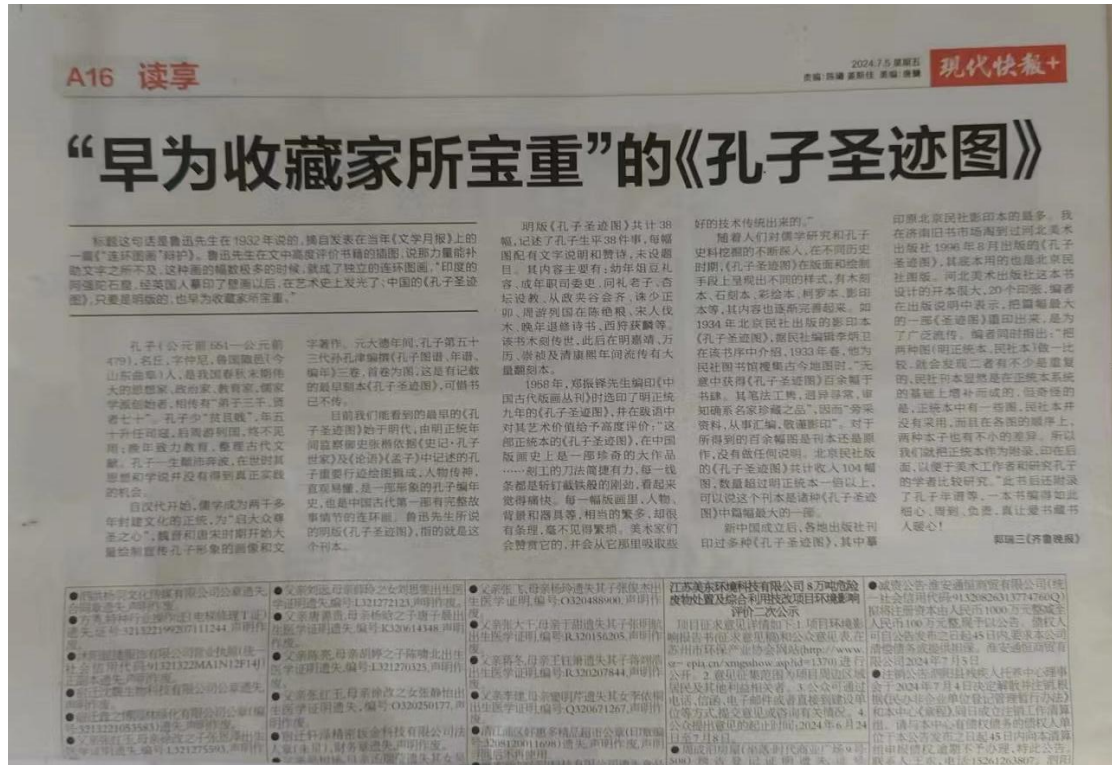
A16 读享

2024.7.5 星期五
责编：陈曦 孟斯佳 美编：唐娜
现代快报+

“早为收藏家所宝重”的《孔子圣迹图》

标题这句话是鲁迅先生在1932年说的，摘自发表在当年《文学月报》上的一篇《“连环图画”辩护》。鲁迅先生在文中高度评价书籍的插图，说那为着能补助文字之所不及，这种画的幅数极多的时候，就成了独立的连环图画。“印度的阿强陀石窟，经英国人摹印了壁画以后，在艺术史上发光了；中国的《孔子圣迹图》，只要是明版的，也早为收藏家所宝重。”

孔子（公元前551—公元前479），名丘，字仲尼，鲁国陬邑（今山东曲阜）人，是我国春秋末期伟大的思想家、政治家、教育家，儒家学派创始人，相传有“弟子三千，贤者七十”。孔子少“贫且贱”，年五十开任司寇，后周游列国，终不见用；晚年致力教育，整理古代文献。孔子一生勤奋好学，在世时其思想和学说并没有得到真正实践的机会。

自汉代开始，儒学成为两千多年封建文化的正统，为“自大众尊圣之心”，魏晋和唐宋时期开始大量绘制宣传孔子形象的画像和文字著作。元大德年间，孔子第五十三代孙孔津编撰《孔子图谱、年谱、编年》三卷，首卷为图，这是有记载的最早刻本《孔子圣迹图》，可惜书已不传。

目前我们能看到的最早的《孔子圣迹图》始于明代，由明正统年间监察御史张楷依据《史记·孔子世家》及《论语》《孟子》中记述的孔子重要行迹绘图辑成，人物传神，直观易懂，是一部形象的孔子编年史，也是中国古代第一部有完整故事情节的连环画。鲁迅先生所说的明版《孔子圣迹图》，指的就是这个刊本。

明版《孔子圣迹图》共计38幅，记述了孔子生平38件事，每幅图配有文字说明和赞诗，末设题目。其内容主要有：幼年俎豆礼容、成年职司委吏、问礼老子、杏坛设教、从政夹谷会齐、诛少正卯、周游列国在陈绝粮、厄于匡、晚年退修诗书，西狩获麟等。该书木刻传世，此后在明嘉靖、万历、崇祯及清康熙年间都传有大量翻刻本。

1958年，郑振铎先生编印《中国古代版画丛刊》时选印了明正统九年的《孔子圣迹图》，并在跋语中对其艺术价值给予高度评价：“这部正统本的《孔子圣迹图》，在中国版画史上是一部珍贵的大作品……刻工的刀法简捷有力，每一线条都是斩钉截铁般的刚劲，看起来觉得精快。每一幅版画里，人物、背景和器具等，相当的繁多，却很有条理，毫不见得繁琐。美术家们会赞赏它的，并会从它那里吸取些好的技术传统出来的。”

随着人们对儒学研究和孔子史料挖掘的不断深入，在不同历史时期，《孔子圣迹图》在版面和绘刻手段上呈现出不同的样式，有木刻本、石刻本、彩绘本、刺罗本、影印本等，其内容也逐渐完善起来。如1934年北京民社出版的影印本《孔子圣迹图》，据民社编辑李炳卫在该书序中介绍，1933年春，他为民社图书馆搜集古今地图时，“无意中获得《孔子圣迹图》百余幅于书肆。其笔法工秀，遐异寻常，审知确系名家珍藏之品”，因而“旁采资料，从事汇编，敬谨影印”。对于所得到的百余幅图是刊本还是原作，没有做任何说明。北京民社版的《孔子圣迹图》共计收入104幅图，数量超过明正统本一倍以上，可以说这个刊本是清钟《孔子圣迹图》中篇幅最大的一部。

新中国成立后，各地出版社刊印过多种《孔子圣迹图》，其中摹印原北京民社影印本的最多。我在济南旧书市场淘到过河北美术出版社1996年8月出版的《孔子圣迹图》，其版本用的也是北京民社图版。河北美术出版社这本书设计的开本很大，20个印张，编者在出版说明中表示，把篇幅最大的一部《圣迹图》重印出来，是为了广泛流传。编者同时指出：“把两种图（明正统本、民社本）做一比较，就会发现二者有不少是重复的，民社刊本显然是在正统本系统的基础上增补而成的，但奇怪的是，正统本中有一些图，民社本并没有采用，而且在各图的顺序上，两种本子也有不小的差异。所以我们就把正统本作为附录，印在后面，以便于美术工作者和研究孔子的学者比较研究。”此书后还附录了孔子年谱等。一本书编得如此细心，周到，负责，真让爱书藏书人暖心！

郭瑞三《齐鲁晚报》

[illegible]

江苏美东环境科技有限公司8万吨危险废物处置及综合利用技改项目环境影响评价二次公示

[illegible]